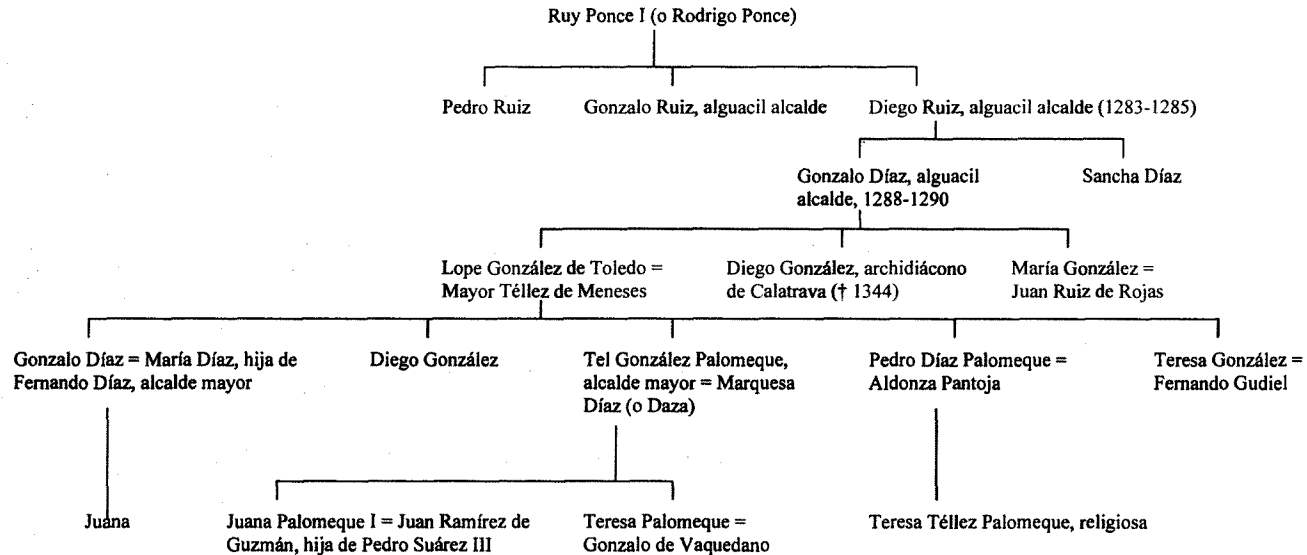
Ruy Ponce I (o Rodrigo Ponce)

Pedro Ruiz

Gonzalo Ruiz, alguacil alcalde

Diego Ruiz, alguacil alcalde (1283-1285)

Gonzalo Díaz, alguacil alcalde, 1288-1290

Sancha Díaz

Lope González de Toledo = Mayor Téllez de Meneses

Diego González, archidiácono de Calatrava († 1344)

María González = Juan Ruiz de Rojas

Gonzalo Díaz = María Díaz, hija de Fernando Díaz, alcalde mayor

Diego González

Tel González Palomeque, alcalde mayor = Marquesa Díaz (o Daza)

Pedro Díaz Palomeque = Aldonza Pantoja

Teresa González = Fernando Gudiel

Juana

Juana Palomeque I = Juan Ramírez de Guzmán, hija de Pedro Suárez III

Teresa Palomeque = Gonzalo de Vaquedano

Teresa Téllez Palomeque, religiosa